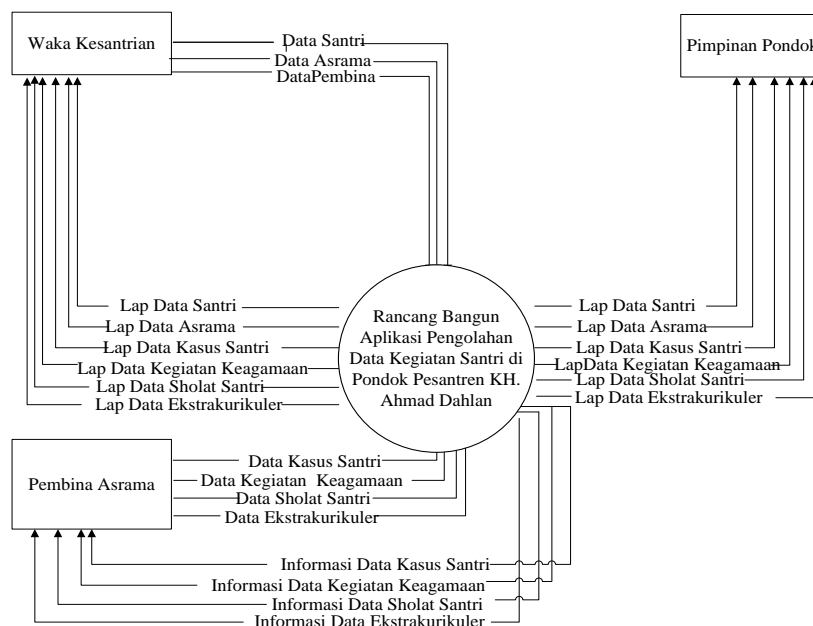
Waka Kesantrian

Data Santri
Data Asrama
DataPembina

Pimpinan Pondok

Lap Data Santri
Lap Data Asrama
Lap Data Kasus Santri
Lap Data Kegiatan Keagamaan
Lap Data Sholat Santri
Lap Data Ekstrakurikuler

Rancang Bangun Aplikasi Pengolahan Data Kegiatan Santri di Pondok Pesantren KH. Ahmad Dahlan

Lap Data Santri
Lap Data Asrama
Lap Data Kasus Santri
LapData Kegiatan Keagamaan
Lap Data Sholat Santri
Lap Data Ekstrakurikuler

Pembina Asrama

Data Kasus Santri
Data Kegiatan Keagamaan
Data Sholat Santri
Data Ekstrakurikuler

Informasi Data Kasus Santri
Informasi Data Kegiatan Keagamaan
Informasi Data Sholat Santri
Informasi Data Ekstrakurikuler